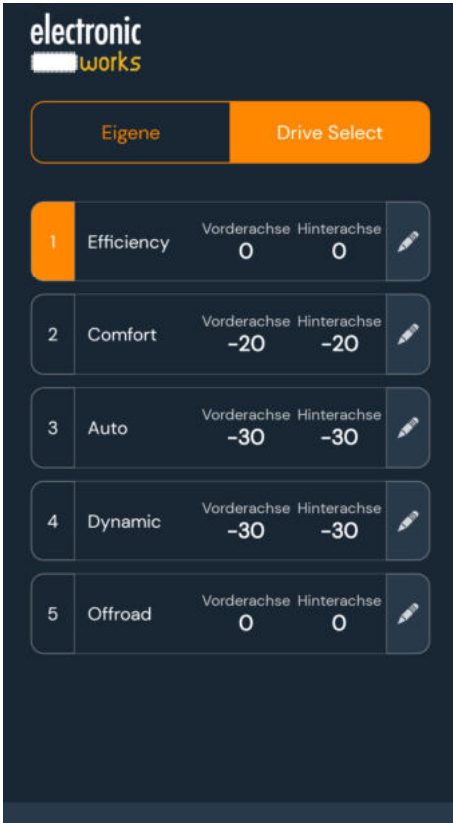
electronic
works

Eigene

Drive Select

1 Efficiency Vorderachse 0 Hinterachse 0

2 Comfort Vorderachse -20 Hinterachse -20

3 Auto Vorderachse -30 Hinterachse -30

4 Dynamic Vorderachse -30 Hinterachse -30

5 Offroad Vorderachse 0 Hinterachse 0